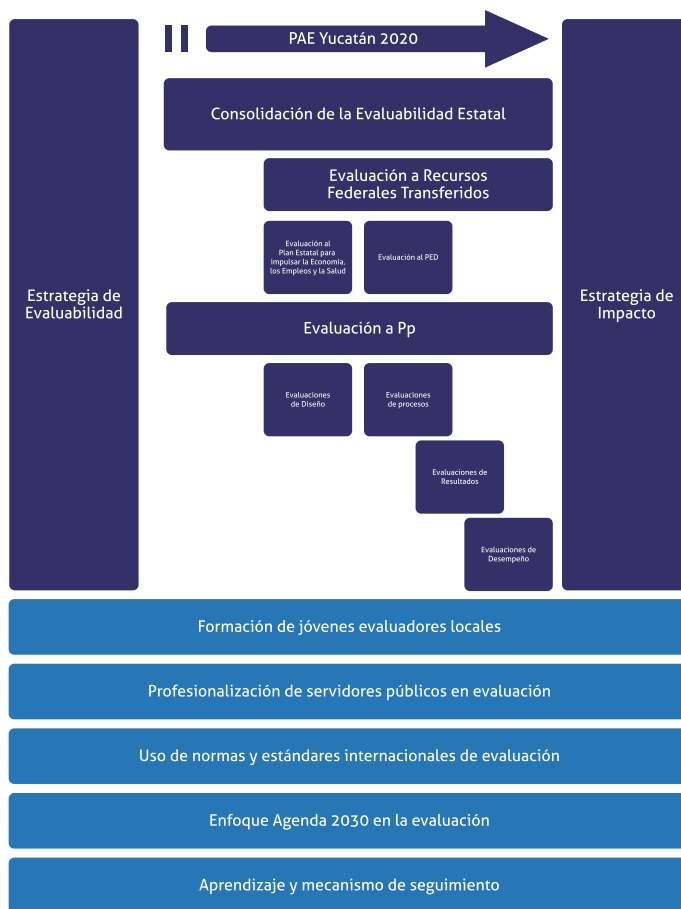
Estrategia de Evaluabilidad

PAE Yucatán 2020

Consolidación de la Evaluabilidad Estatal

Evaluación a Recursos Federales Transferidos

Evaluación al Plan Estatal para impulsar la Economía, los Empleos y la Salud

Evaluación al PED

Evaluación a Pp

Evaluaciones de Diseño

Evaluaciones de procesos

Evaluaciones de Resultados

Evaluaciones de Desempeño

Estrategia de Impacto

Formación de jóvenes evaluadores locales

Profesionalización de servidores públicos en evaluación

Uso de normas y estándares internacionales de evaluación

Enfoque Agenda 2030 en la evaluación

Aprendizaje y mecanismo de seguimiento